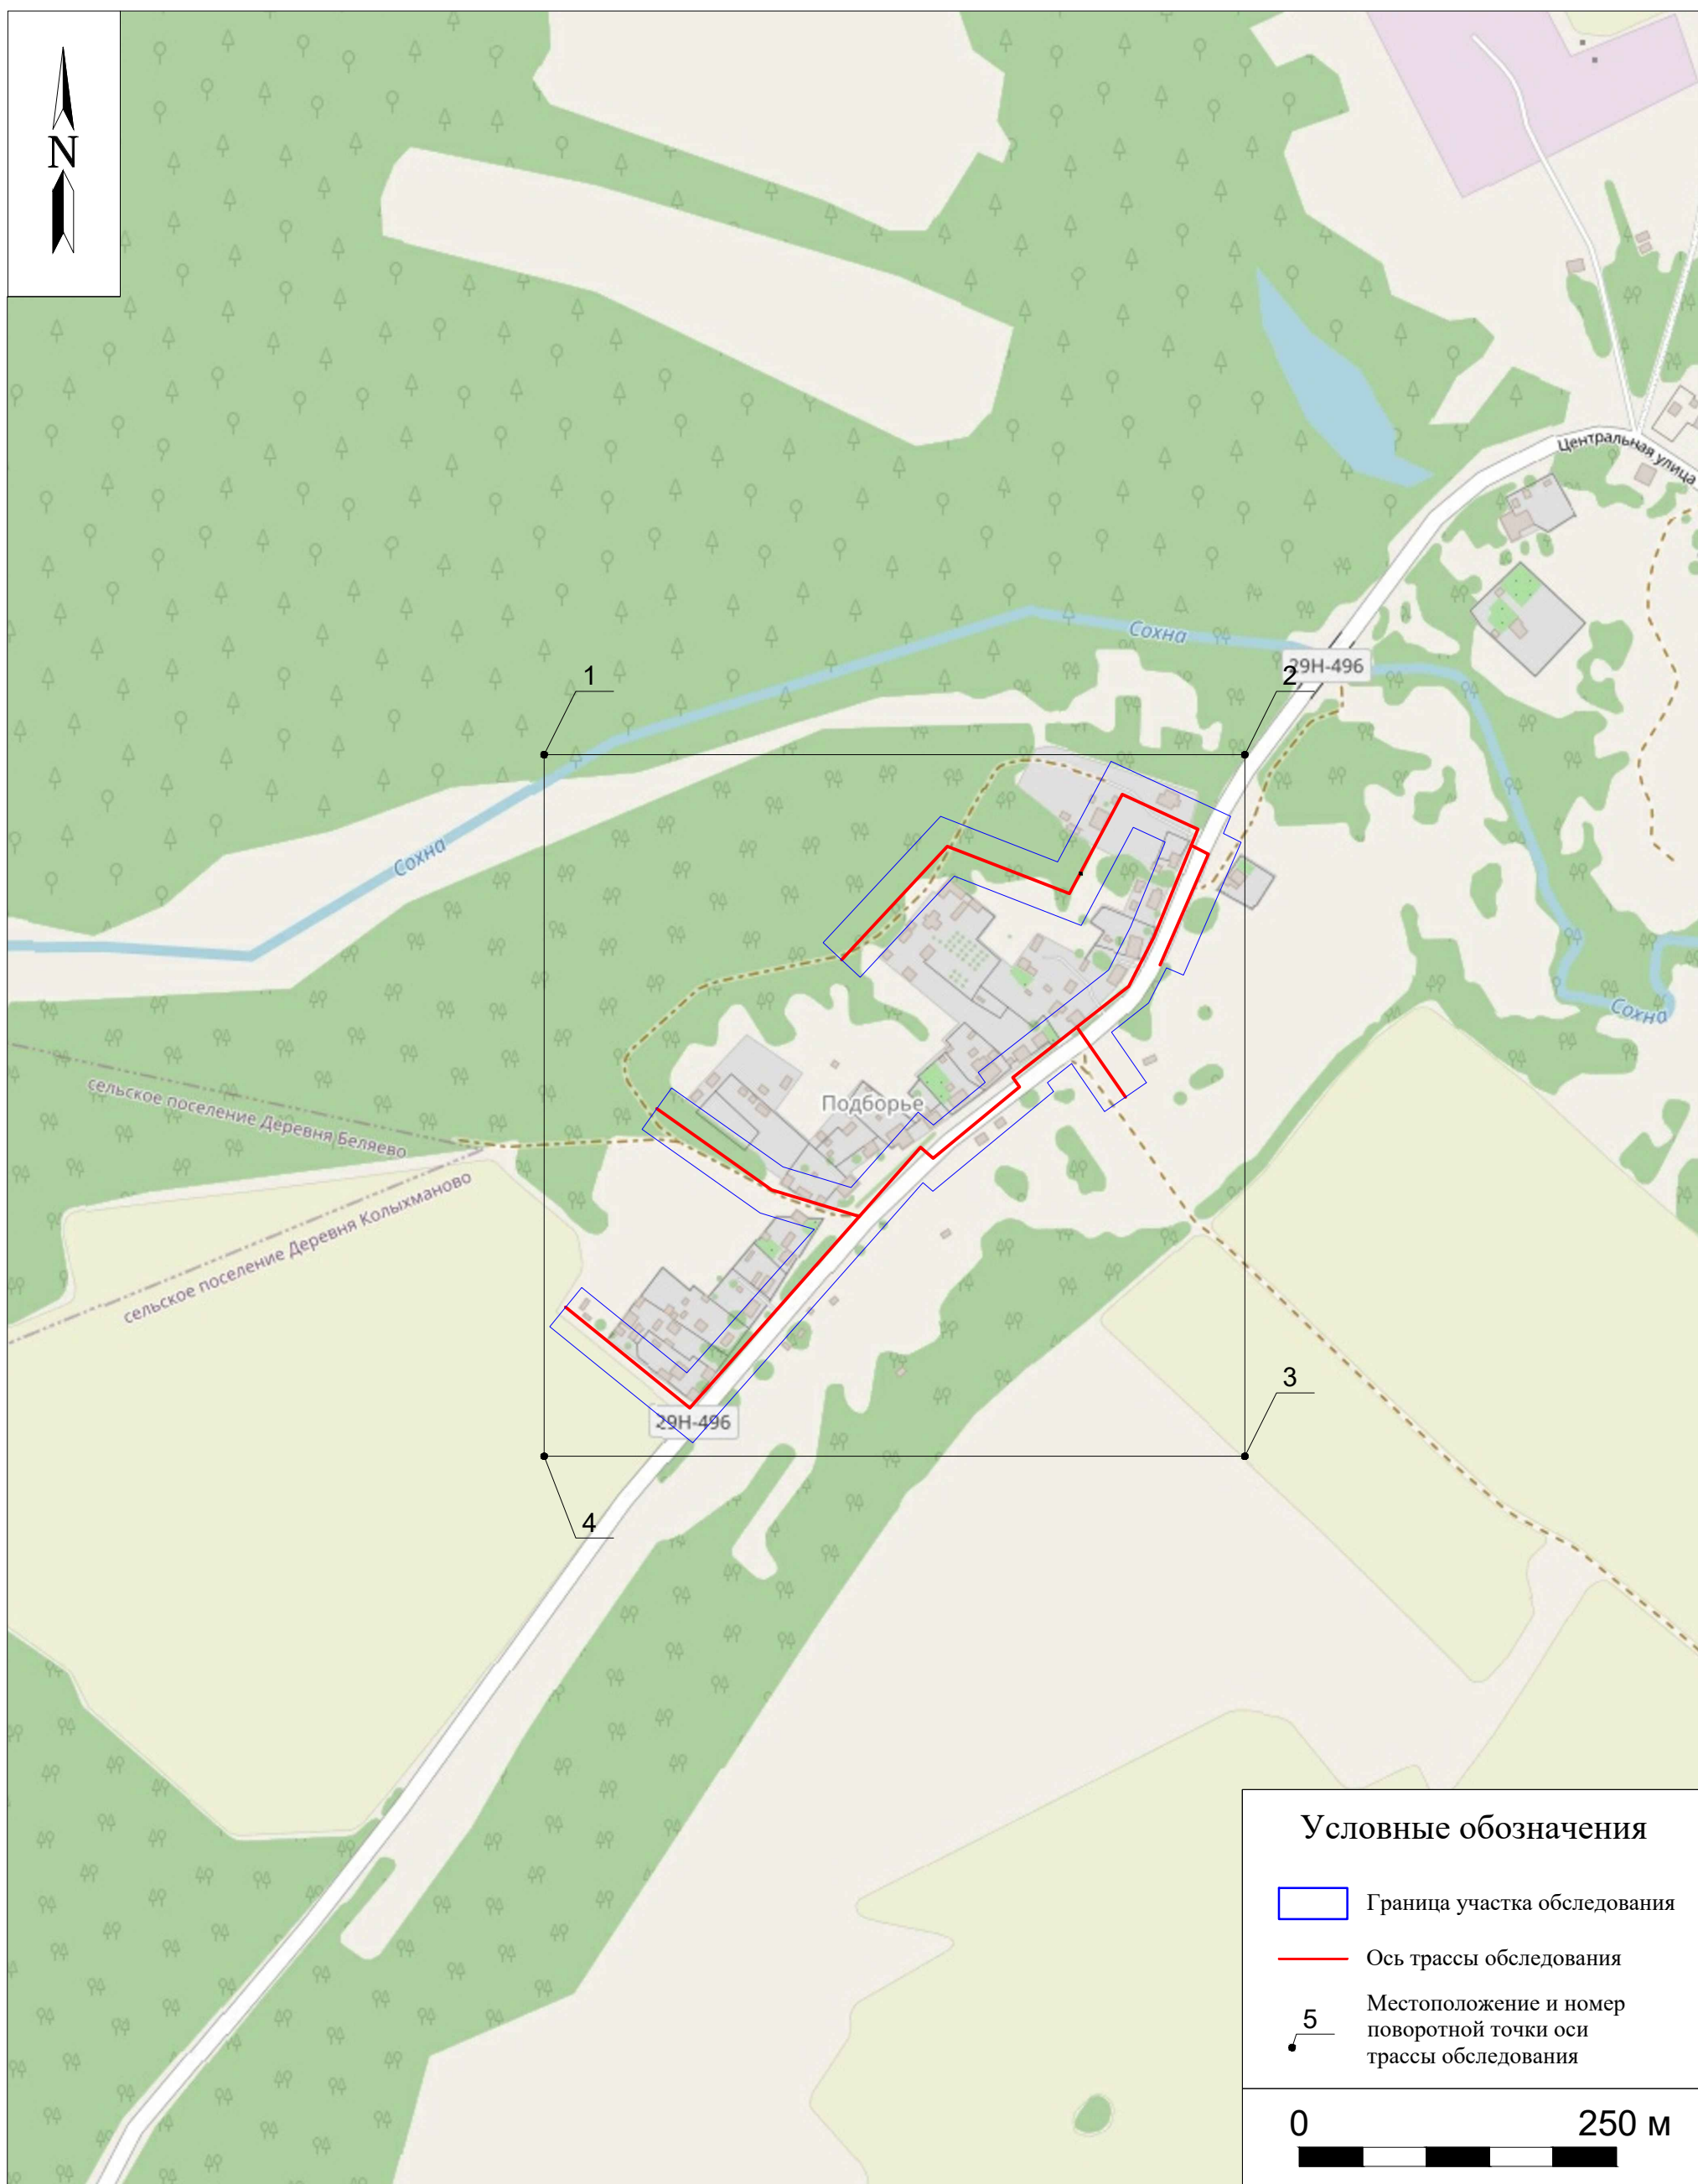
N

Центральная улица

Сохна

29Н-496

1

2

Сохна

Сохна

Подборье

сельское поселение Деревня Беляево

сельское поселение Деревня Колыхманово

29Н-496

3

4

Условные обозначения

Граница участка обследования

Ось трассы обследования

5

Местоположение и номер поворотной точки оси трассы обследования

0

250 м